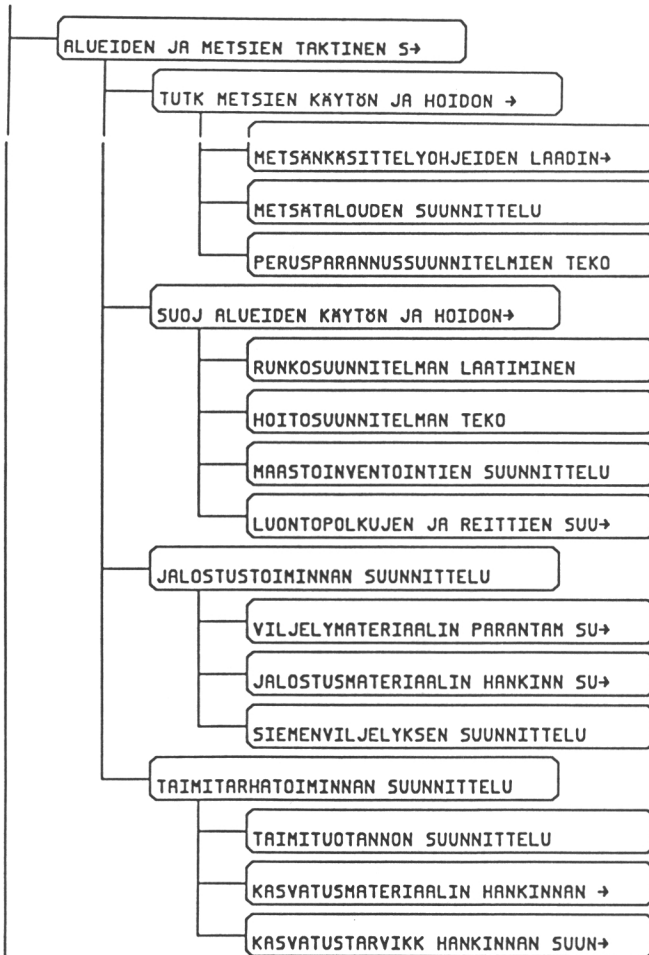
ALUEIDEN JA METSIEN TAKTINEN S→

TUTK METSIEN KÄYTÖN JA HOIDON →

METSÄNKÄSITTELYOHJEIDEN LAADIN→

METSÄTALOUDEN SUUNNITTELU

PERUSPARANNUSSUUNNITELMIEN TEKO

SUOJ ALUEIDEN KÄYTÖN JA HOIDON→

RUNKOSUUNNITELMAN LAATIMINEN

HOITOSUUNNITELMAN TEKO

MAASTOINVENTOINTIEN SUUNNITTELU

LUONTOPOLKUJEN JA REITTIEN SUU→

JALOSTUSTOIMINNAN SUUNNITTELU

VILJELYMATERIAALIN PARANTAM SU→

JALOSTUSMATERIAALIN HANKINN SU→

SIEMENVILJELYKSEN SUUNNITTELU

TAIMITARHATOIMINNAN SUUNNITTELU

TAIMITUOTANNON SUUNNITTELU

KASVATUSMATERIAALIN HANKINNAN →

KASVATUSTARVIKK HANKINNAN SUUN→